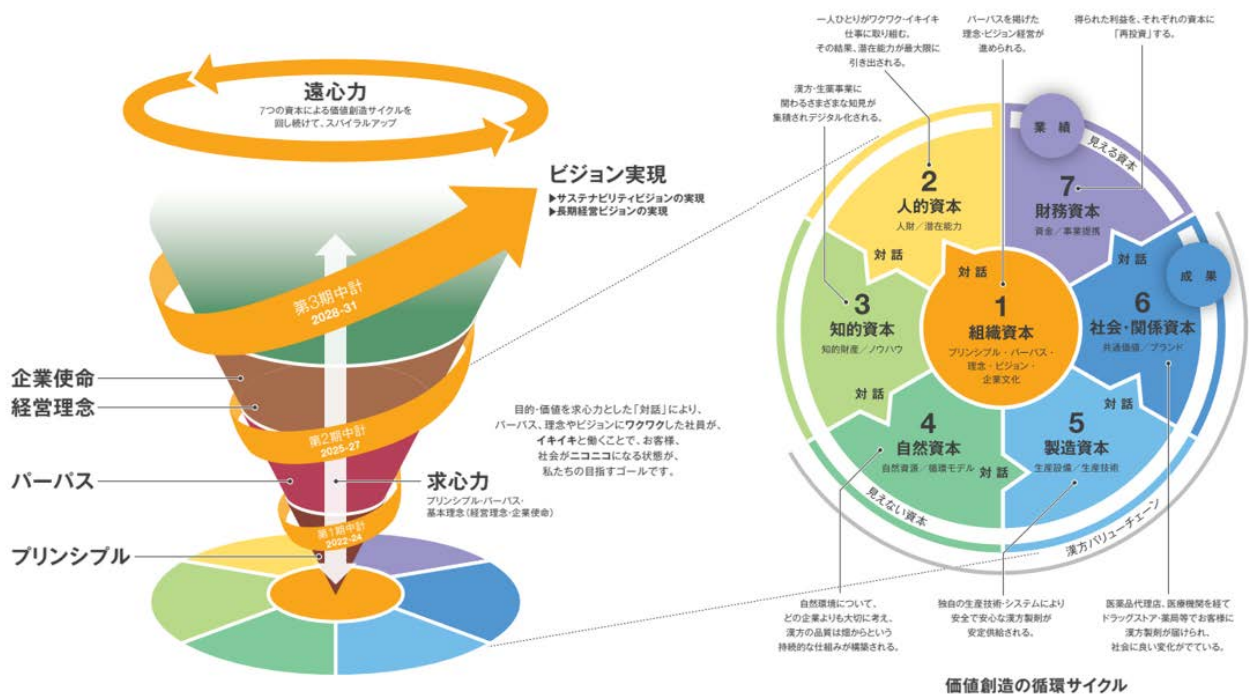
遠心力
7つの資本による価値創造サイクルを回し続けて、スパイラルアップ

ビジョン実現
▶サステナビリティビジョンの実現
▶長期経営ビジョンの実現

第3期中計
2028-31

第2期中計
2025-27

第1期中計
2022-24

企業使命
経営理念
パーパス
プリンシプル

求心力
プリンシプル・パーパス・基本理念（経営理念・企業使命）

目的・価値を求心力とした「対話」により、パーパス、理念やビジョンにワクワクした社員が、イキイキと働くことで、お客様、社会がニコニコになる状態が、私たちの目指すゴールです。

一人ひとりがワクワク・イキイキ仕事に取り組む。その結果、潜在能力が最大限に引き出される。

パーパスを掲げた理念・ビジョン経営が進められる。

得られた利益を、それぞれの資本に「再投資」する。

漢方・生薬事業に関わるさまざまな知見が集積されデジタル化される。

業績
見える資本

成果

2
人的資本
人財／潜在能力

7
財務資本
資金／事業提携

1
組織資本
プリンシプル・パーパス・理念・ビジョン・企業文化

3
知的資本
知的財産／ノウハウ

6
社会・関係資本
共通価値／ブランド

4
自然資本
自然資源／循環モデル

5
製造資本
生産設備／生産技術

対話
対話
対話
対話
対話
対話
対話

見えない資本
漢方バリューチェーン

自然環境について、どの企業よりも大切に考え、漢方の品質は畑からという持続的な仕組みが構築される。

独自の生産技術・システムにより安全で安心な漢方製剤が安定供給される。

医薬品代理店、医療機関を経てドラッグストア・薬局等でお客様に漢方製剤が届けられ、社会に良い変化がでている。

価値創造の循環サイクル